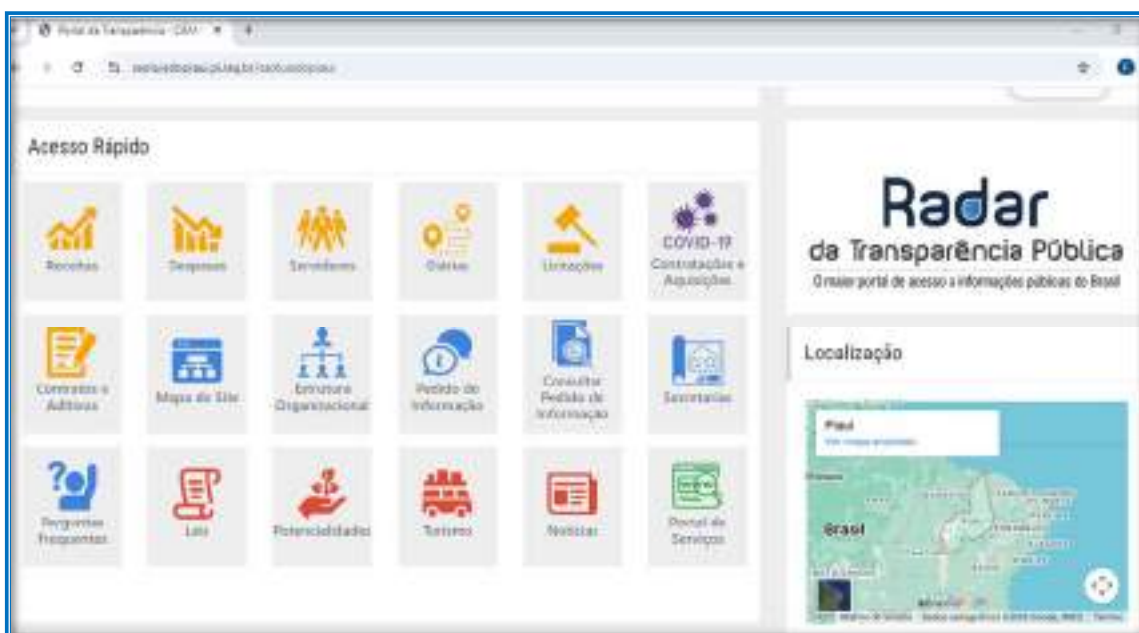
Portal da Transparência - CAM

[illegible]

Acesso Rápido

Receitas

Despesas

Servidores

Diárias

Licitações

COVID-19 Contratações e Aquisições

Contratos e Aditivos

Mapa do Site

Estrutura Organizacional

Pedido de Informação

Consultar Pedido de Informação

Secretarias

Perguntas Frequentes

Leis

Potencialidades

Turismo

Notícias

Portal de Serviços

Radar da Transparência Pública

O maior portal de acesso a informações públicas do Brasil

Localização

Piauí

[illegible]

Brasil